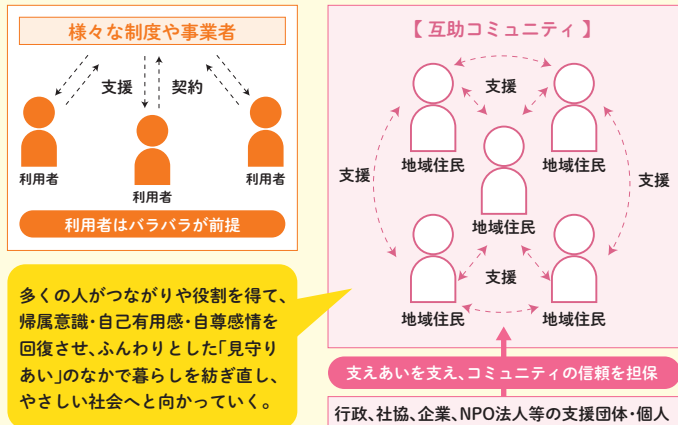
様々な制度や事業者

支援

契約

利用者

利用者

利用者

利用者はバラバラが前提

多くの人がつながりや役割を得て、帰属意識・自己有用感・自尊感情を回復させ、ふんわりとした「見守りあい」のなかで暮らしを紡ぎ直し、やさしい社会へと向かっていく。

【 互助コミュニティ 】

支援

地域住民

地域住民

地域住民

支援

支援

地域住民

地域住民

支援

支えあいを支え、コミュニティの信頼を担保

行政、社協、企業、NPO法人等の支援団体・個人